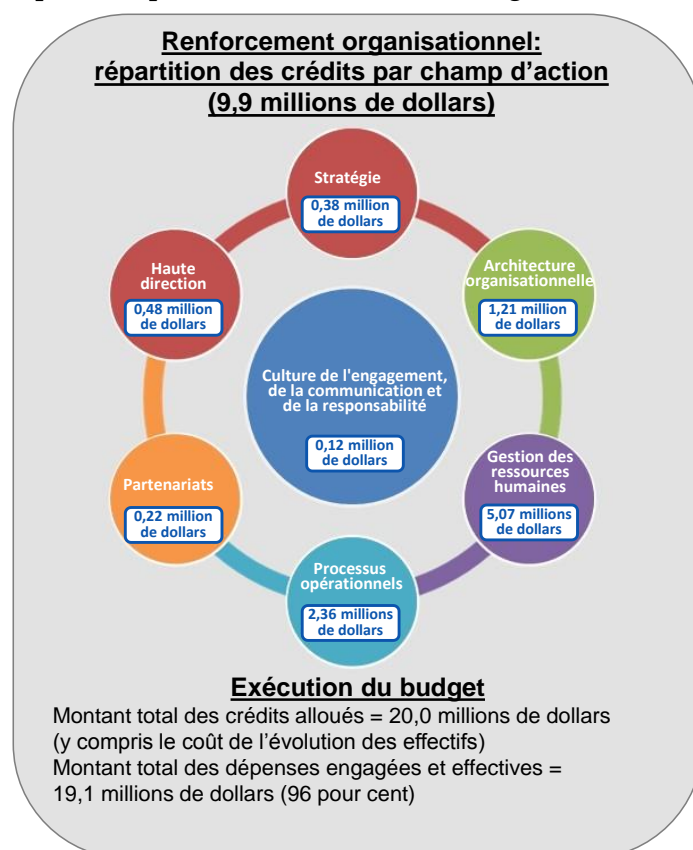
Renforcement organisationnel: répartition des crédits par champ d'action (9,9 millions de dollars)

Stratégie
0,38 million de dollars

Architecture organisationnelle
1,21 million de dollars

Gestion des ressources humaines
5,07 millions de dollars

Processus opérationnels
2,36 millions de dollars

Partenariats
0,22 million de dollars

Haute direction
0,48 million de dollars

Culture de l'engagement, de la communication et de la responsabilité
0,12 million de dollars

Exécution du budget
Montant total des crédits alloués = 20,0 millions de dollars (y compris le coût de l'évolution des effectifs)
Montant total des dépenses engagées et effectives = 19,1 millions de dollars (96 pour cent)